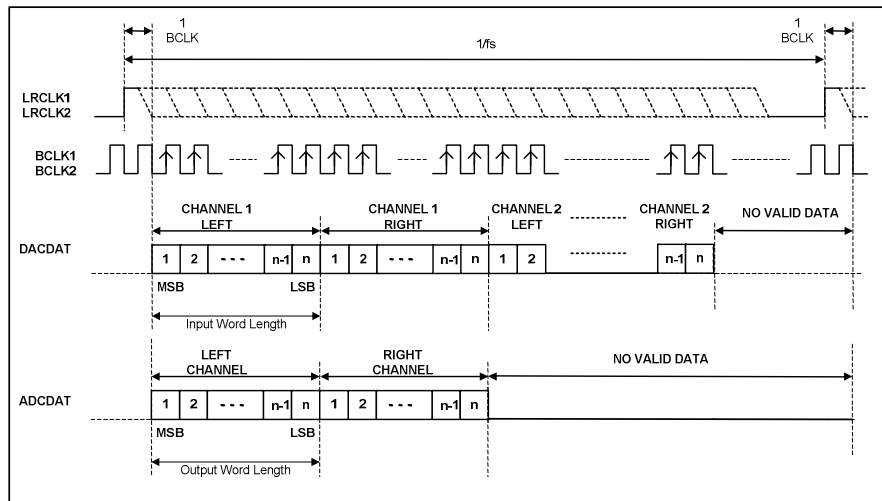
1
BCLK

1/fs

1
BCLK

LRCLK1
LRCLK2

BCLK1
BCLK2

CHANNEL 1
LEFT

CHANNEL 1
RIGHT

CHANNEL 2
LEFT

CHANNEL 2
RIGHT

NO VALID DATA

DACDAT

| 1 | 2 | - - - | n-1 | n | 1 | 2 | - - - | n-1 | n | 1 | 2 | n-1 | n |
|---|---|---|---|---|---|---|---|---|---|---|---|---|---|

MSB

LSB

Input Word Length

LEFT
CHANNEL

RIGHT
CHANNEL

NO VALID DATA

ADCDAT

| 1 | 2 | - - - | n-1 | n | 1 | 2 | - - - | n-1 | n |
|---|---|---|---|---|---|---|---|---|---|

MSB

LSB

Output Word Length